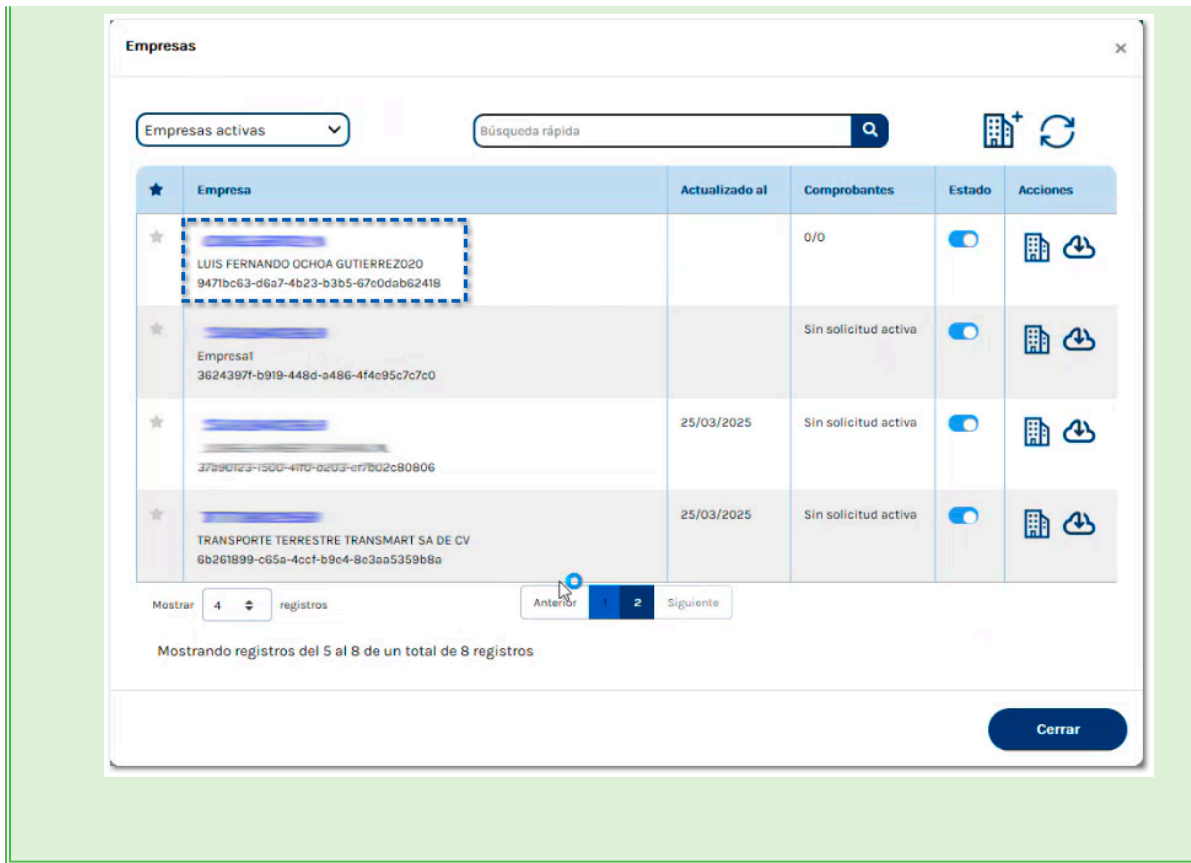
Empresas

×

Empresas activas

Búsqueda rápida

| ★ | Empresa | Actualizado al | Comprobantes | Estado | Acciones |
|---|---|---|---|---|---|
| ★ | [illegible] LUIS FERNANDO OCHOA GUTIERREZ020 9471bc63-d6a7-4b23-b3b5-67c0dab62418 | | 0/0 | | |
| ★ | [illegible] Empresa1 3624397f-b919-448d-a486-4f4c95c7c7c0 | | Sin solicitud activa | | |
| ★ | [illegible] 37a90123-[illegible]-efb02c80806 | 25/03/2025 | Sin solicitud activa | | |
| ★ | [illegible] TRANSPORTE TERRESTRE TRANSMART SA DE CV 6b261899-c65a-4ccf-b9c4-8e3aa5359b8a | 25/03/2025 | Sin solicitud activa | | |

Mostrar 4 registros

Anterior 1 2 Siguiente

Mostrando registros del 5 al 8 de un total de 8 registros

Cerrar